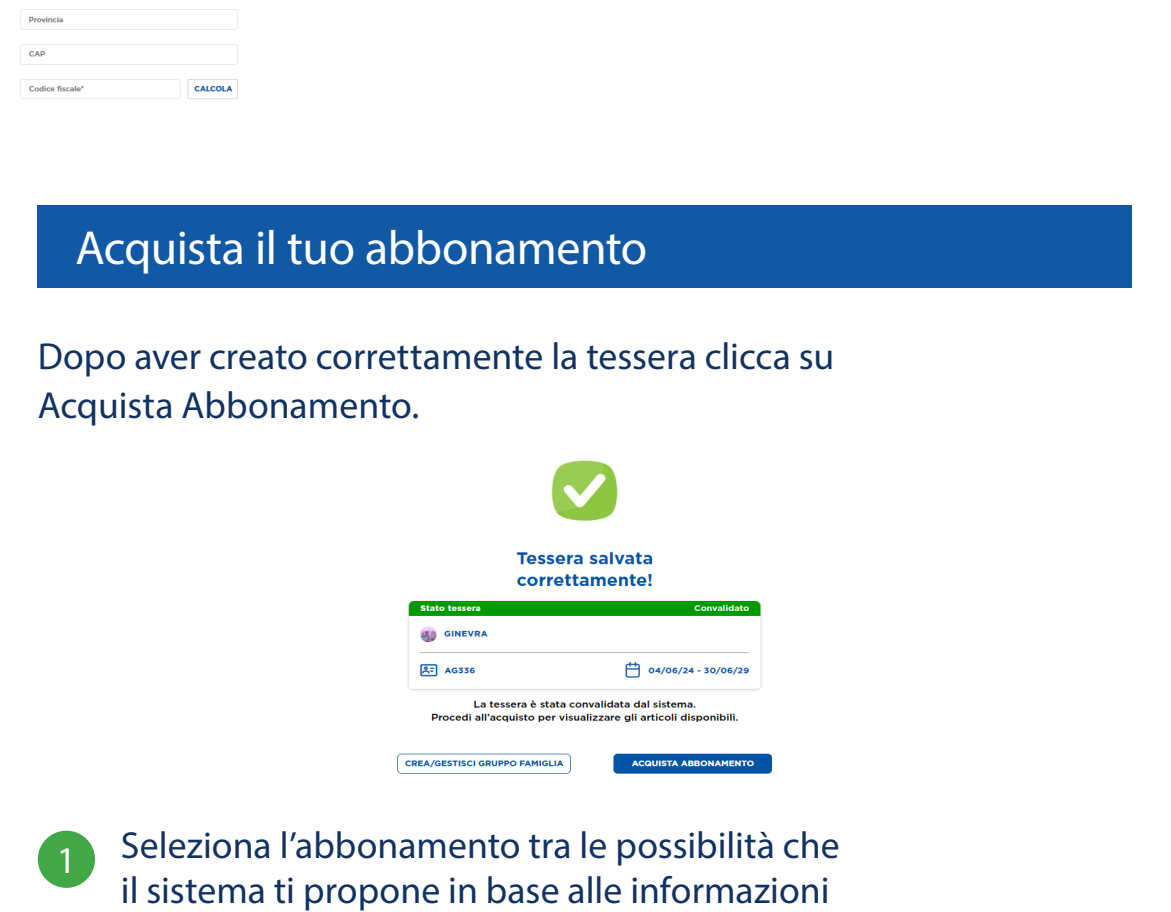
Provincia

CAP

Codice fiscale*

CALCOLA

Acquista il tuo abbonamento

Dopo aver creato correttamente la tessera clicca su Acquista Abbonamento.

Tessera salvata correttamente!

Stato tessera

Convalidato

GINEVRA

AG336

04/06/24 - 30/06/29

La tessera è stata convalidata dal sistema.
Procedi all'acquisto per visualizzare gli articoli disponibili.

CREA/GESTISCI GRUPPO FAMIGLIA

ACQUISTA ABBONAMENTO

1 Seleziona l'abbonamento tra le possibilità che il sistema ti propone in base alle informazioni